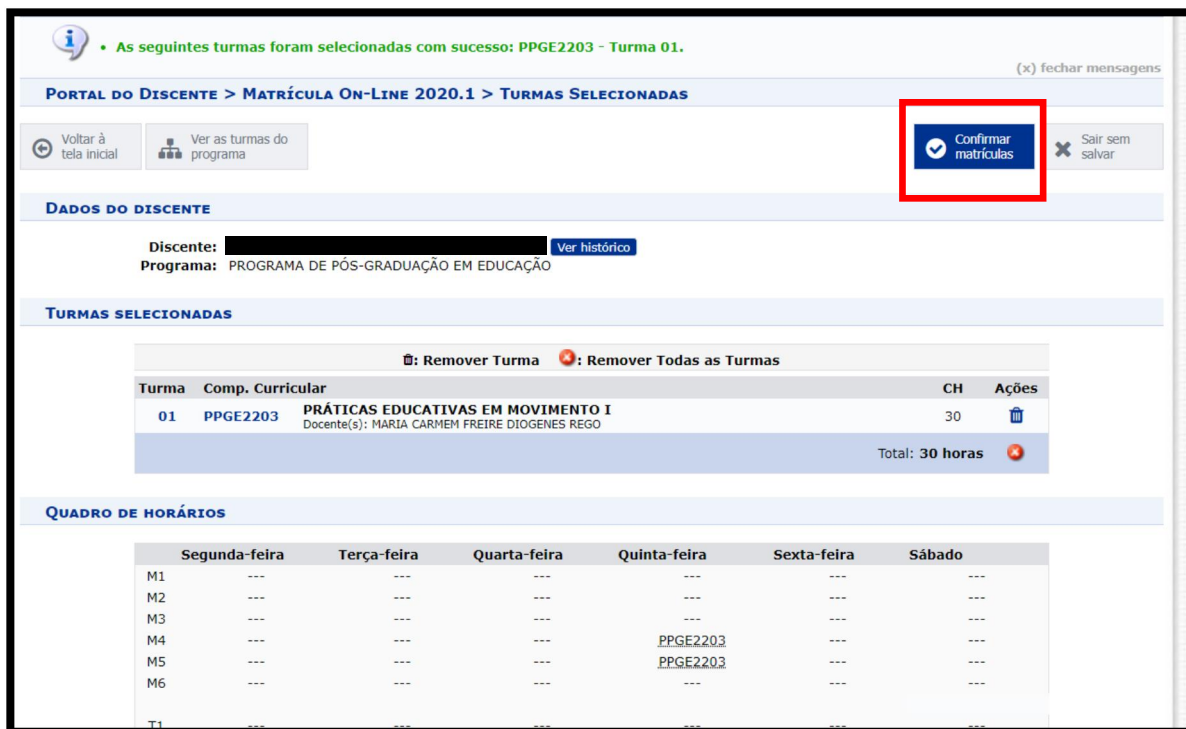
• As seguintes turmas foram selecionadas com sucesso: PPGE2203 - Turma 01.

(x) fechar mensagens

Portal do Discente > Matrícula On-Line 2020.1 > Turmas Selecionadas

Voltar à tela inicial
Ver as turmas do programa
Confirmar matrículas
Sair sem salvar

Dados do discente

Discente: Ver histórico
Programa: PROGRAMA DE PÓS-GRADUAÇÃO EM EDUCAÇÃO

Turmas selecionadas

: Remover Turma : Remover Todas as Turmas

| Turma | Comp. Curricular | | CH | Ações |
|---|---|---|---|---|
| 01 | PPGE2203 | PRÁTICAS EDUCATIVAS EM MOVIMENTO I Docente(s): MARIA CARMEM FREIRE DIOGENES REGO | 30 | |
| | | | Total: 30 horas | |

Quadro de horários

| | Segunda-feira | Terça-feira | Quarta-feira | Quinta-feira | Sexta-feira | Sábado |
|---|---|---|---|---|---|---|
| M1 | --- | --- | --- | --- | --- | --- |
| M2 | --- | --- | --- | --- | --- | --- |
| M3 | --- | --- | --- | --- | --- | --- |
| M4 | --- | --- | --- | PPGE2203 | --- | --- |
| M5 | --- | --- | --- | PPGE2203 | --- | --- |
| M6 | --- | --- | --- | --- | --- | --- |
| T1 | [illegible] | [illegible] | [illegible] | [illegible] | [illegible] | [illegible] |